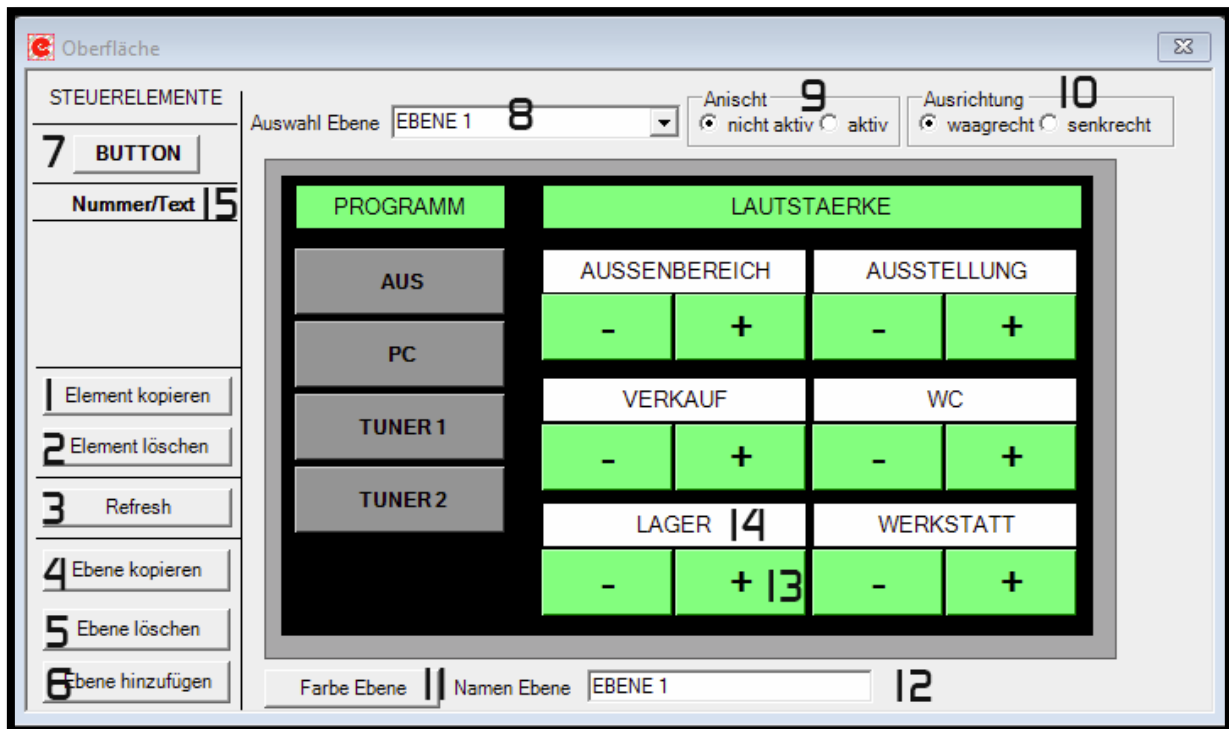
Oberfläche

STEUERELEMENTE

7 BUTTON

Nummer/Text 15

1 Element kopieren

2 Element löschen

3 Refresh

4 Ebene kopieren

5 Ebene löschen

6 Ebene hinzufügen

Auswahl Ebene EBENE 1 8

Anischt 9
nicht aktiv aktiv

Ausrichtung 10
waagrecht senkrecht

PROGRAMM

LAUTSTAERKE

AUS

PC

TUNER 1

TUNER 2

AUSSENBEREICH

- +

AUSSTELLUNG

- +

VERKAUF

- +

WC

- +

LAGER 14

- + 13

WERKSTATT

- +

Farbe Ebene 11 Namen Ebene EBENE 1 12